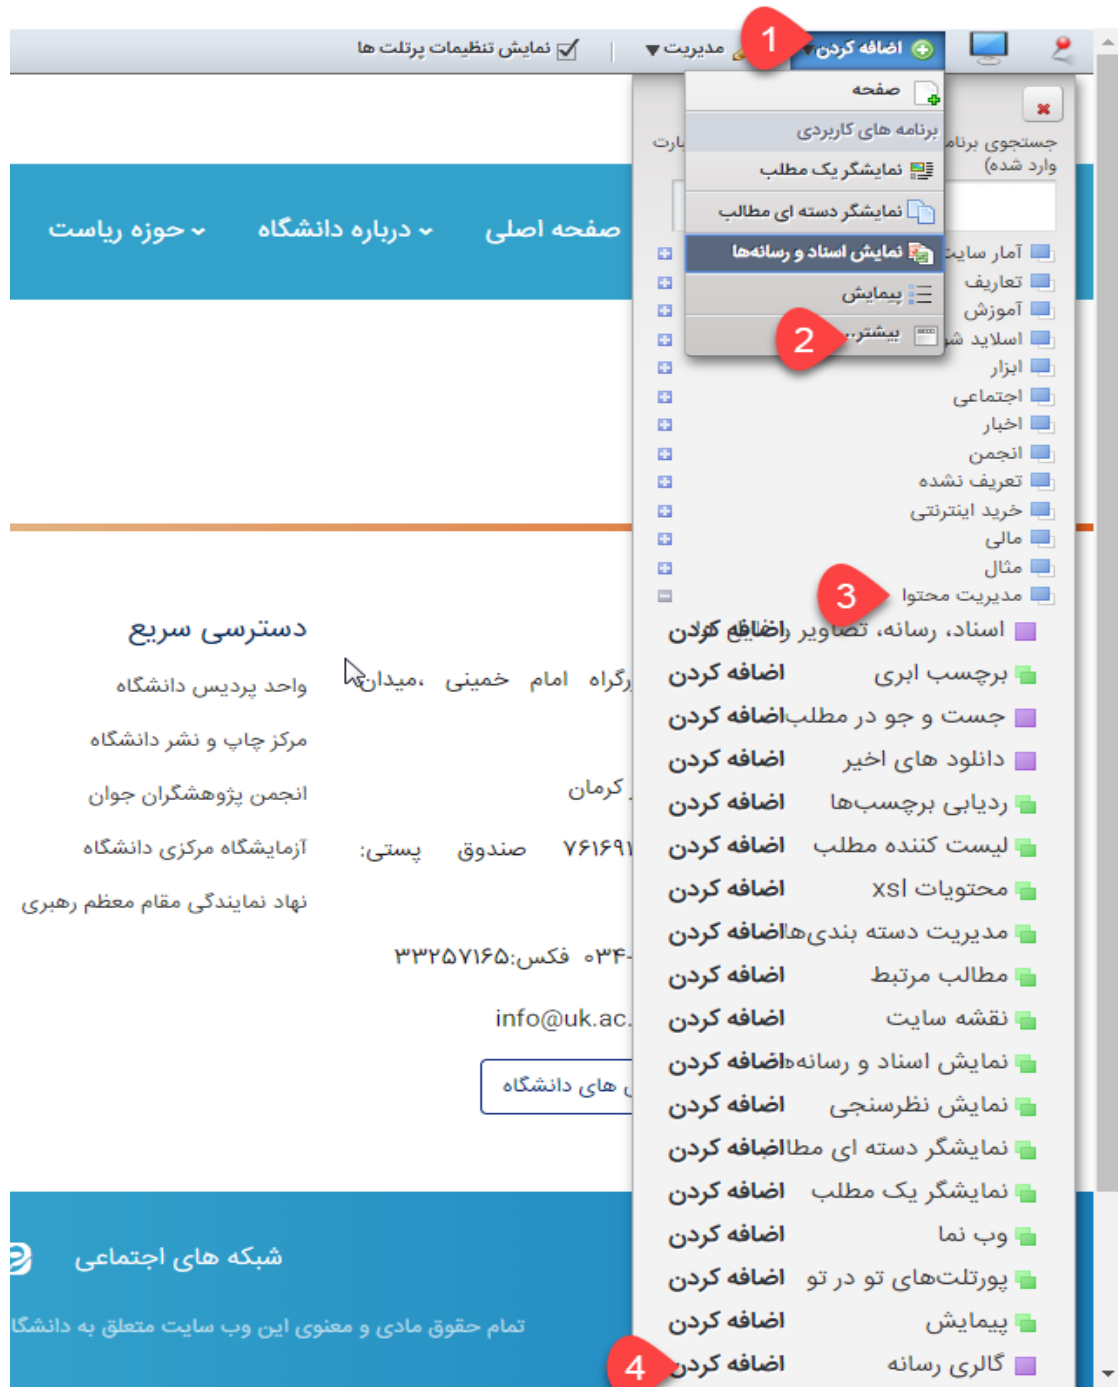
اضافه کردن 1 | مدیریت | نمایش تنظیمات پرتلت ها

صفحه
برنامه های کاربردی
نمایشگر یک مطلب
نمایشگر دسته ای مطالب
نمایش اسناد و رسانه‌ها
پیمایش
بیشتر... 2

جستجوی برنام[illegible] وارد شده)
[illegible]ارت

صفحه اصلی | درباره دانشگاه | حوزه ریاست

آمار سایت
تعاریف
آموزش
اسلاید ش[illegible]
ابزار
اجتماعی
اخبار
انجمن
تعریف نشده
خرید اینترنتی
مالی
مثال
3 مدیریت محتوا
اسناد، رسانه، تصاویر اضافه کردن
برچسب ابری اضافه کردن
جست و جو در مطلب اضافه کردن
دانلود های اخیر اضافه کردن
ردیابی برچسب‌ها اضافه کردن
لیست کننده مطلب اضافه کردن
محتویات xsl اضافه کردن
مدیریت دسته بندی‌ها اضافه کردن
مطالب مرتبط اضافه کردن
نقشه سایت اضافه کردن
نمایش اسناد و رسانه‌ها اضافه کردن
نمایش نظرسنجی اضافه کردن
نمایشگر دسته ای مطا اضافه کردن
نمایشگر یک مطلب اضافه کردن
وب نما اضافه کردن
پورتلت‌های تو در تو اضافه کردن
پیمایش اضافه کردن
گالری رسانه اضافه کردن 4

دسترسی سریع
واحد پردیس دانشگاه
مرکز چاپ و نشر دانشگاه
انجمن پژوهشگران جوان
آزمایشگاه مرکزی دانشگاه
نهاد نمایندگی مقام معظم رهبری

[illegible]رگراه امام خمینی ،میدان
کرمان
۷۶۱۶۹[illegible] صندوق پستی:
۰۳۴-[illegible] فکس:۳۳۲۵۷۱۶۵
info@uk.ac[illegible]
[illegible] های دانشگاه

شبکه های اجتماعی
تمام حقوق مادی و معنوی این وب سایت متعلق به دانشگا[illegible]